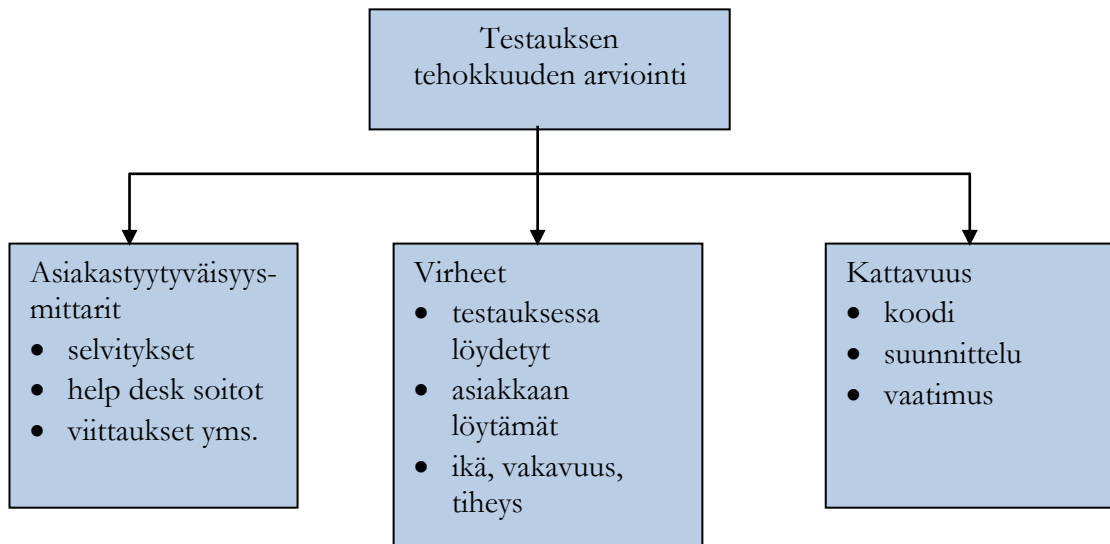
Testauksen tehokkuuden arviointi

Asiakastyytyväisyysmittarit
- selvitykset
- help desk soitot
- viittaukset yms.

Virheet
- testauksessa löydetyt
- asiakkaan löytämät
- ikä, vakavuus, tiheys

Kattavuus
- koodi
- suunnittelu
- vaatimus